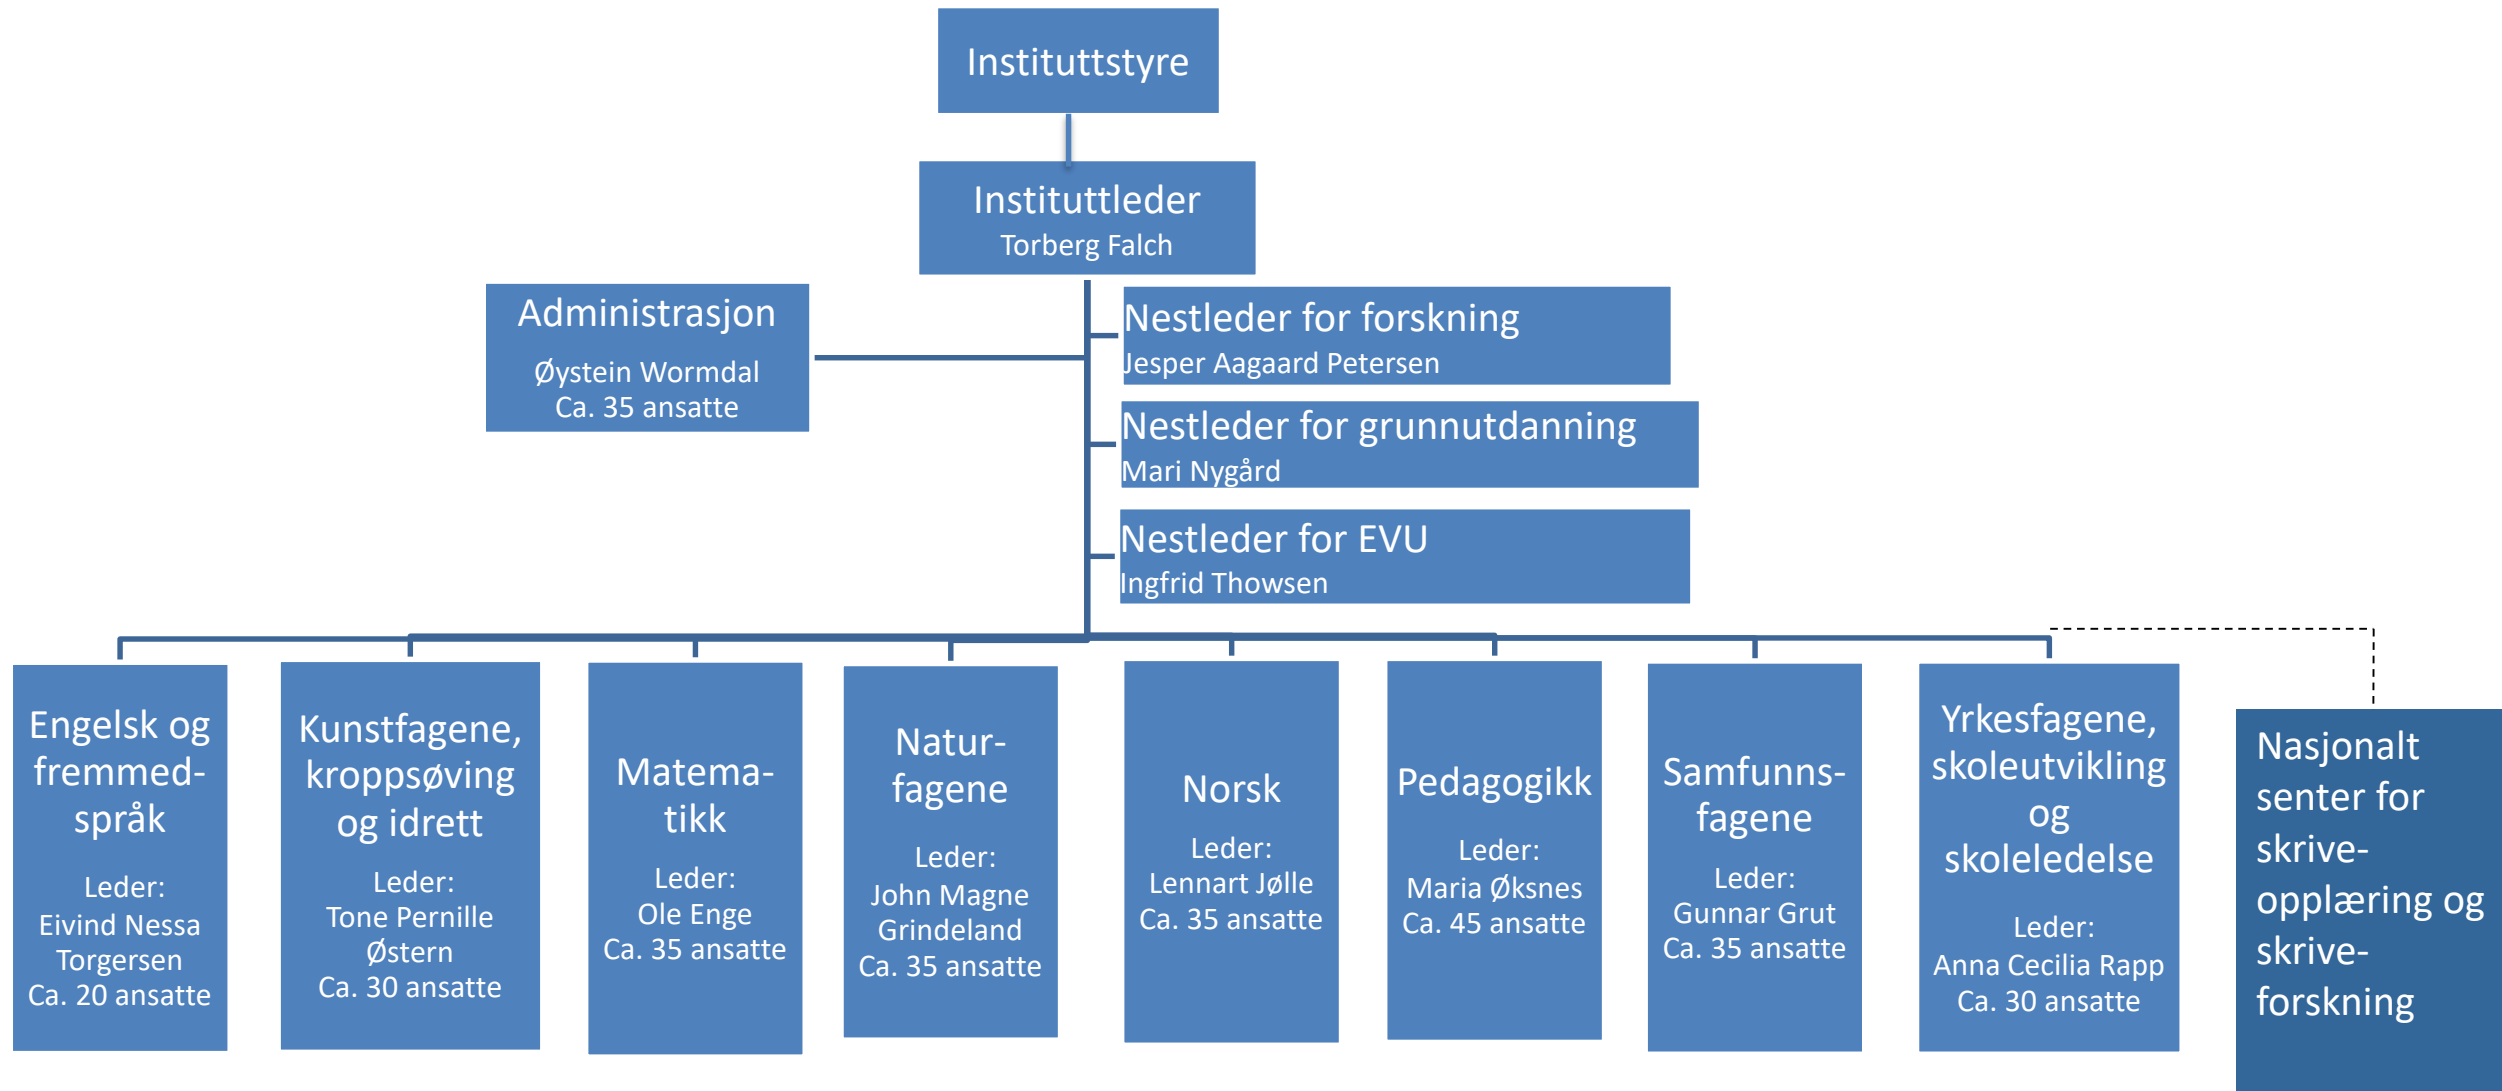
Instituttstyre

Instituttleder
Torberg Falch

Administrasjon
Øystein Wormdal
Ca. 35 ansatte

Nestleder for forskning
Jesper Aagaard Petersen

Nestleder for grunnutdanning
Mari Nygård

Nestleder for EVU
Ingfrid Thowsen

Engelsk og fremmedspråk
Leder:
Eivind Nessa Torgersen
Ca. 20 ansatte

Kunstfagene, kroppsøving og idrett
Leder:
Tone Pernille Østern
Ca. 30 ansatte

Matematikk
Leder:
Ole Enge
Ca. 35 ansatte

Naturfagene
Leder:
John Magne Grindeland
Ca. 35 ansatte

Norsk
Leder:
Lennart Jølle
Ca. 35 ansatte

Pedagogikk
Leder:
Maria Øksnes
Ca. 45 ansatte

Samfunnsfagene
Leder:
Gunnar Grut
Ca. 35 ansatte

Yrkesfagene, skoleutvikling og skoleledelse
Leder:
Anna Cecilia Rapp
Ca. 30 ansatte

Nasjonalt senter for skriveopplæring og skriveforskning